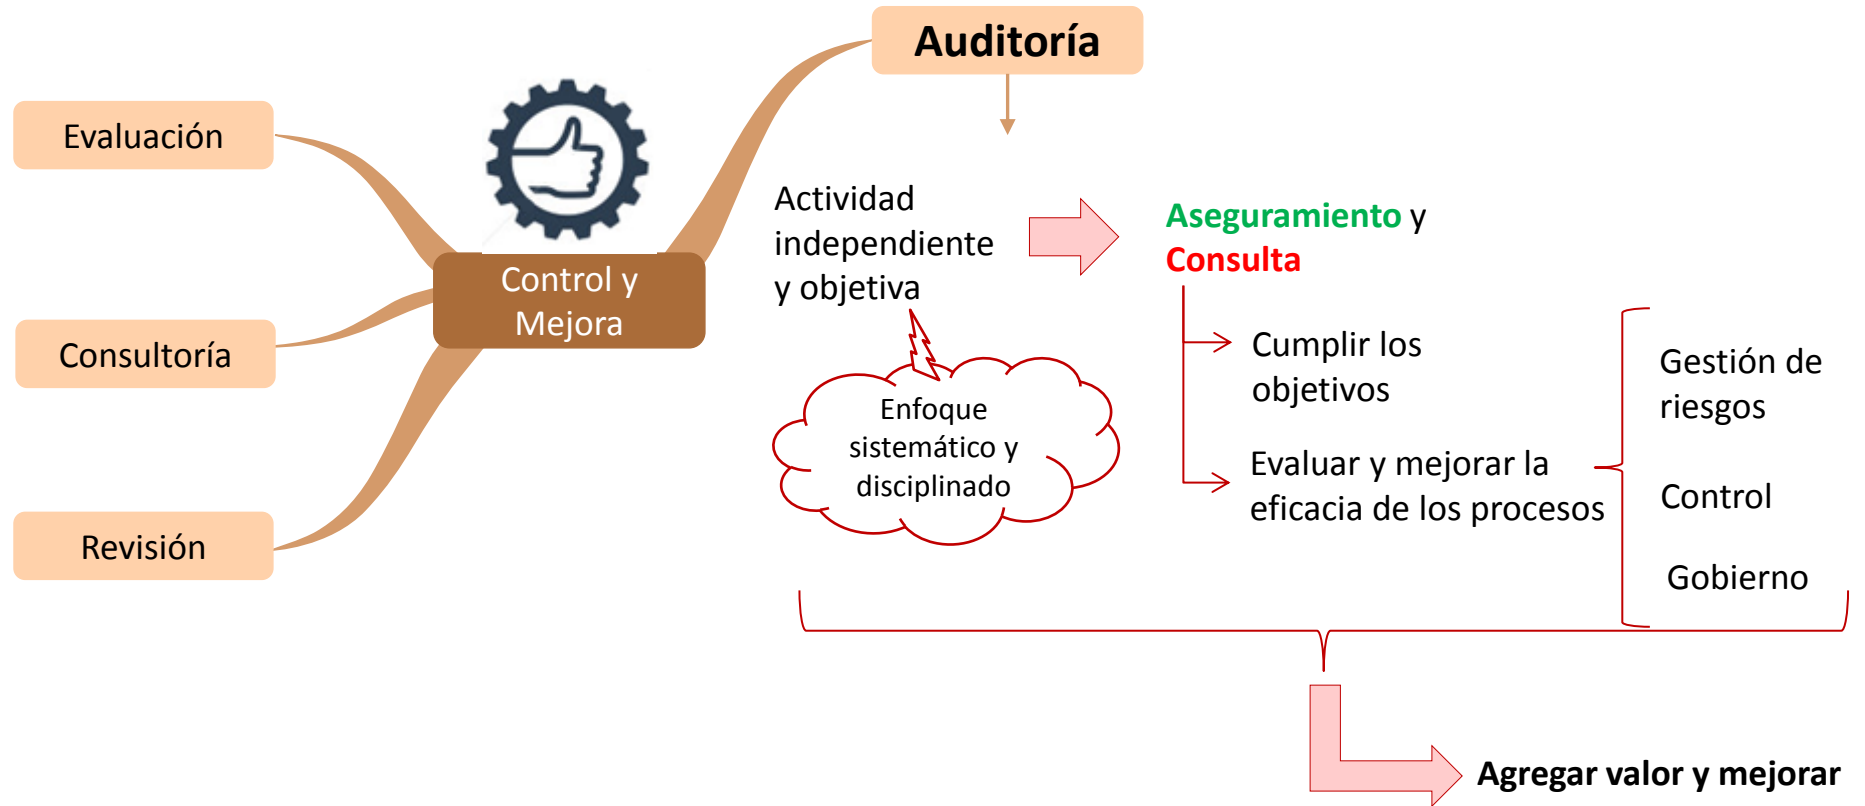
Evaluación

Consultoría

Revisión

Control y Mejora

Auditoría

Actividad independiente y objetiva

Enfoque sistemático y disciplinado

Aseguramiento y Consulta

Cumplir los objetivos

Evaluar y mejorar la eficacia de los procesos

Gestión de riesgos

Control

Gobierno

Agregar valor y mejorar